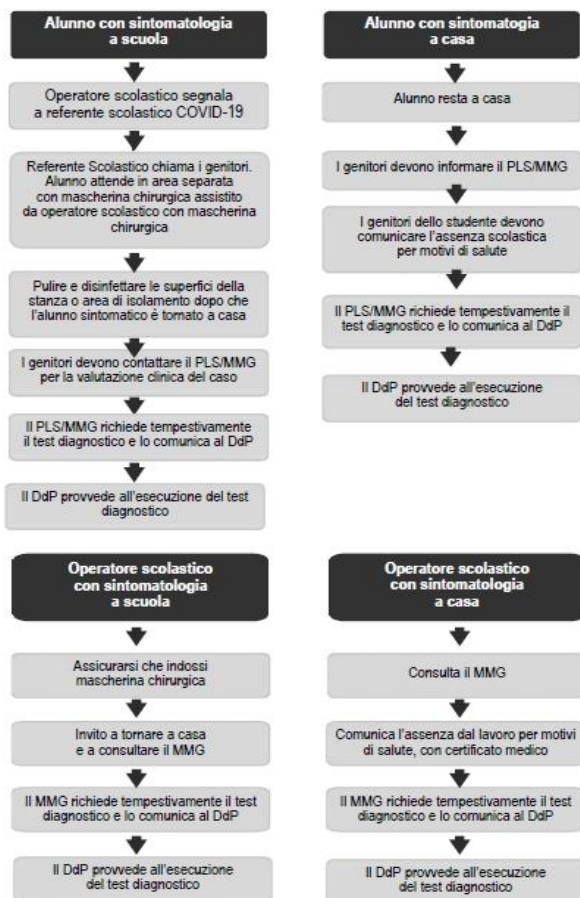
Alunno con sintomatologia a scuola

Operatore scolastico segnala a referente scolastico COVID-19

Referente Scolastico chiama i genitori. Alunno attende in area separata con mascherina chirurgica assistito da operatore scolastico con mascherina chirurgica

Pulire e disinfettare le superfici della stanza o area di isolamento dopo che l'alunno sintomatico è tornato a casa

I genitori devono contattare il PLS/MMG per la valutazione clinica del caso

Il PLS/MMG richiede tempestivamente il test diagnostico e lo comunica al DdP

Il DdP provvede all'esecuzione del test diagnostico

Alunno con sintomatologia a casa

Alunno resta a casa

I genitori devono informare il PLS/MMG

I genitori dello studente devono comunicare l'assenza scolastica per motivi di salute

Il PLS/MMG richiede tempestivamente il test diagnostico e lo comunica al DdP

Il DdP provvede all'esecuzione del test diagnostico

Operatore scolastico con sintomatologia a scuola

Assicurarsi che indossi mascherina chirurgica

Invito a tornare a casa e a consultare il MMG

Il MMG richiede tempestivamente il test diagnostico e lo comunica al DdP

Il DdP provvede all'esecuzione del test diagnostico

Operatore scolastico con sintomatologia a casa

Consulta il MMG

Comunica l'assenza dal lavoro per motivi di salute, con certificato medico

Il MMG richiede tempestivamente il test diagnostico e lo comunica al DdP

Il DdP provvede all'esecuzione del test diagnostico